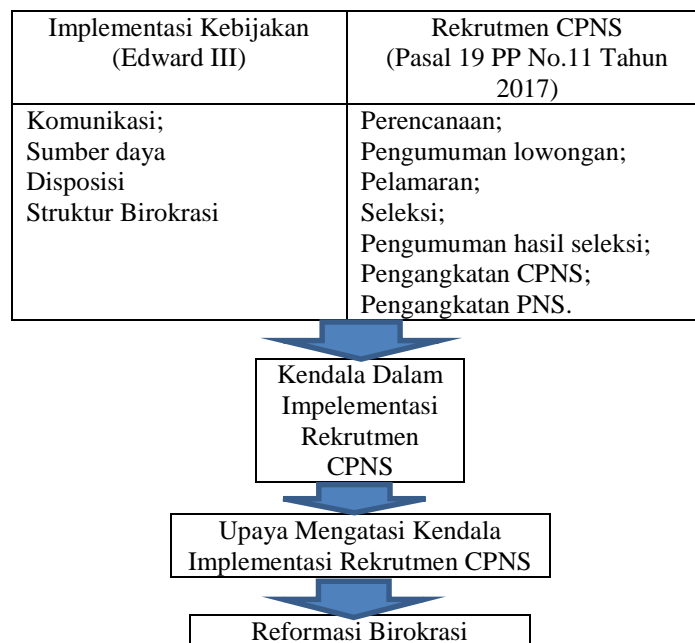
| Implementasi Kebijakan (Edward III) | Rekrutmen CPNS (Pasal 19 PP No.11 Tahun 2017) |
|---|---|
| Komunikasi; Sumber daya Disposisi Struktur Birokrasi | Perencanaan; Pengumuman lowongan; Pelamaran; Seleksi; Pengumuman hasil seleksi; Pengangkatan CPNS; Pengangkatan PNS. |

Kendala Dalam Impelementasi Rekrutmen CPNS

Upaya Mengatasi Kendala Implementasi Rekrutmen CPNS

Reformasi Birokrasi